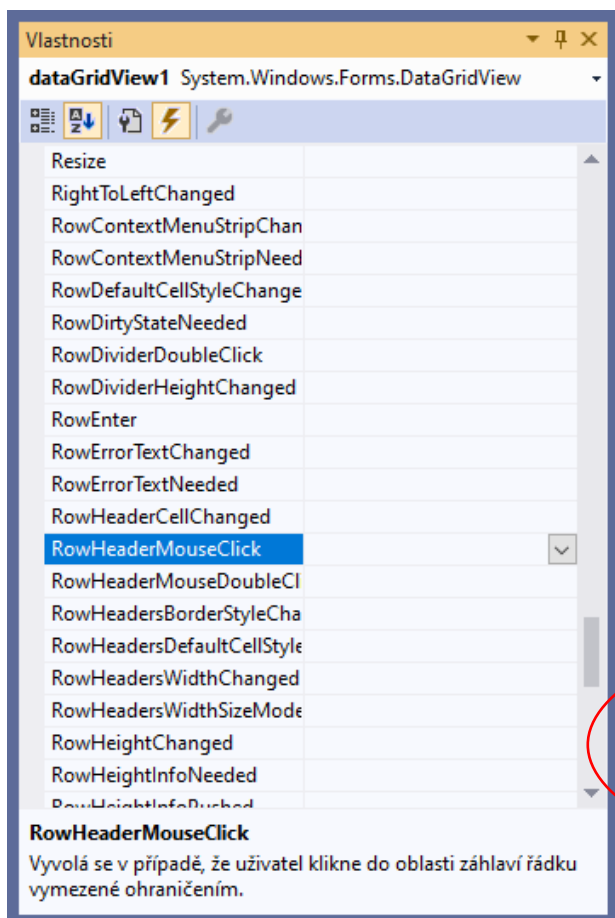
Vlastnosti

dataGridView1 System.Windows.Forms.DataGridView

Resize
RightToLeftChanged
RowContextMenuStripChan
RowContextMenuStripNeed
RowDefaultCellStyleChange
RowDirtyStateNeeded
RowDividerDoubleClick
RowDividerHeightChanged
RowEnter
RowErrorTextChanged
RowErrorTextNeeded
RowHeaderCellChanged
RowHeaderMouseClick
RowHeaderMouseDoubleCl
RowHeadersBorderStyleCha
RowHeadersDefaultCellStyle
RowHeadersWidthChanged
RowHeadersWidthSizeMode
RowHeightChanged
RowHeightInfoNeeded
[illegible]

RowHeaderMouseClick
Vyvolá se v případě, že uživatel klikne do oblasti záhlaví řádku vymezené ohraničením.